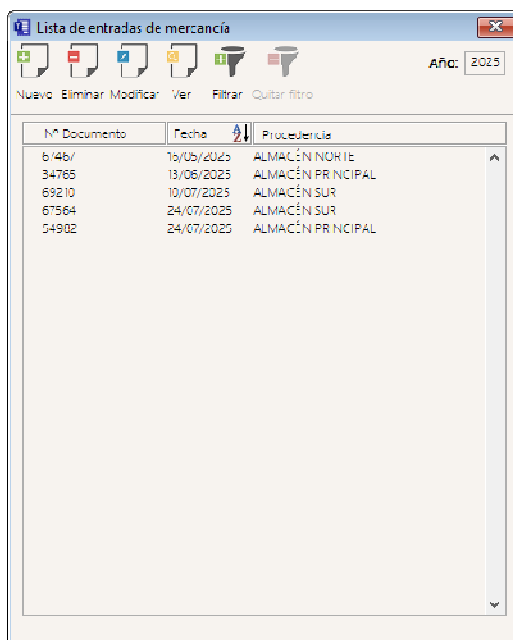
Lista de entradas de mercancía

Nuevo Eliminar Modificar Ver Filtrar Quitar filtro

Año: 2025

| Nº Documento | Fecha | Procedencia |
|---|---|---|
| 67467 | 16/05/2025 | ALMACÉN NORTE |
| 34765 | 13/06/2025 | ALMACÉN PRINCIPAL |
| 69210 | 10/07/2025 | ALMACÉN SUR |
| 67564 | 24/07/2025 | ALMACÉN SUR |
| 54902 | 24/07/2025 | ALMACÉN PRINCIPAL |